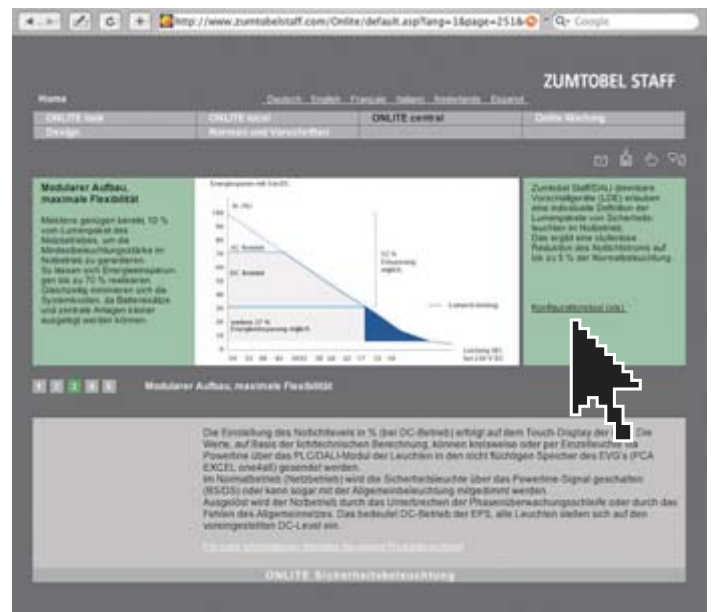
http://www.zumtobelstaff.com/Onlite/default.asp?lang=1&page=251&

Google

ZUMTOBEL STAFF

Home

Deutsch English Français Italiano Nederlands Español

ONLITE local
ONLITE central
Design
Normen und Vorschriften

Modularer Aufbau, maximale Flexibilität

Meistens genügen bereits 10 % vom Lumenpaket des Notlichtsteps, um die Mindestbeleuchtungsstärke im Notbetrieb zu garantieren. So lassen sich Energieeinsparungen bis zu 70 % realisieren. Gleichzeitig minimieren sich die Systemkosten, da Batteriesätze und zentrale Anlagen kleiner ausgelegt werden können.

Energiesparen mit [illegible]

Zumtobel Staff/DALI dimmbare Vorschaltgeräte (LDE) erlauben eine individuelle Definition der Lumenpakete von Sicherheitsleuchten im Notbetrieb. Das ergibt eine stufenlose Reduktion des Notlichtstroms auf bis zu 5 % der Normalbeleuchtung.

Konfigurationstool (xls)

1 2 3 4 5 Modularer Aufbau, maximale Flexibilität

Die Einstellung des Notlichtlevels in % (bei DC-Betrieb) erfolgt auf dem Touch-Display der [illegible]. Die Werte, auf Basis der lichttechnischen Berechnung, können kreisweise oder per Einzelleuchte via Powerline über das PLC/DALI-Modul der Leuchten in den nicht flüchtigen Speicher des EVG's (PCA EXCEL one4all) gesendet werden.
Im Normalbetrieb (Netzbetrieb) wird die Sicherheitsleuchte über das Powerline-Signal geschalten (RS/DS) oder kann sogar mit der Allgemeinbeleuchtung mitgedimmt werden.
Ausgelöst wird der Notbetrieb durch das Unterbrechen der Phasenüberwachungsschleife oder durch das Fehlen des Allgemeinnetzes. Das bedeutet DC-Betrieb der EPS, alle Leuchten stellen sich auf den voreingestellten DC-Level ein.

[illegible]

ONLITE Sicherheitsbeleuchtung